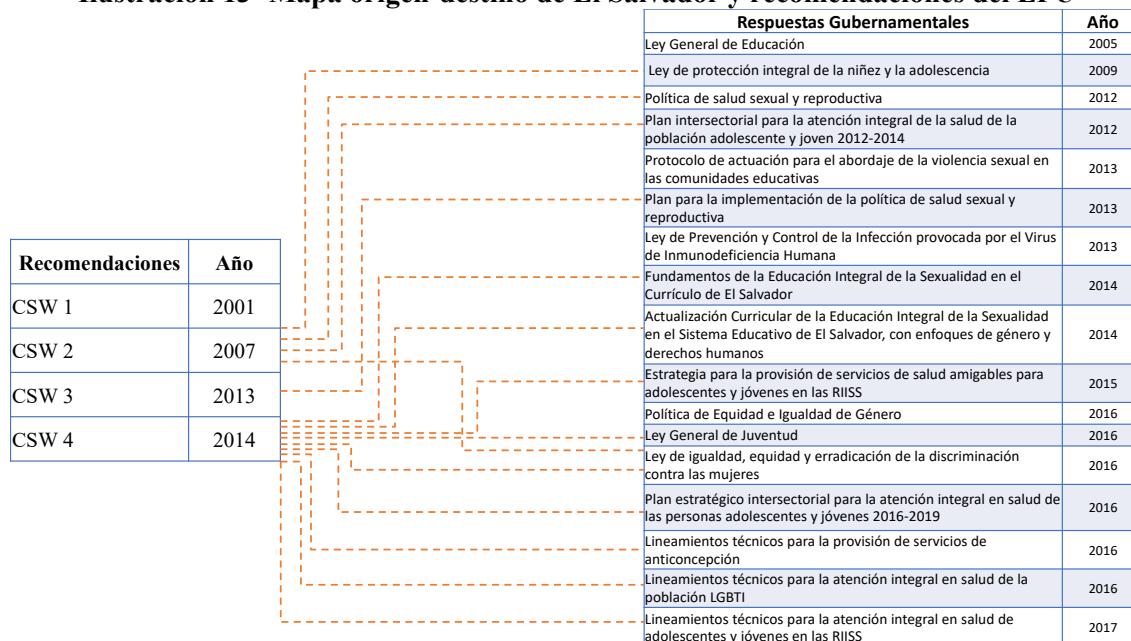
Ilustración 13 Mapa origen destino de El Salvador y recomendaciones del EPU

| Recomendaciones | Año |
|---|---|
| CSW 1 | 2001 |
| CSW 2 | 2007 |
| CSW 3 | 2013 |
| CSW 4 | 2014 |

| Respuestas Gubernamentales | Año |
|---|---|
| Ley General de Educación | 2005 |
| Ley de protección integral de la niñez y la adolescencia | 2009 |
| Política de salud sexual y reproductiva | 2012 |
| Plan intersectorial para la atención integral de la salud de la población adolescente y joven 2012-2014 | 2012 |
| Protocolo de actuación para el abordaje de la violencia sexual en las comunidades educativas | 2013 |
| Plan para la implementación de la política de salud sexual y reproductiva | 2013 |
| Ley de Prevención y Control de la Infección provocada por el Virus de Inmunodeficiencia Humana | 2013 |
| Fundamentos de la Educación Integral de la Sexualidad en el Currículo de El Salvador | 2014 |
| Actualización Curricular de la Educación Integral de la Sexualidad en el Sistema Educativo de El Salvador, con enfoques de género y derechos humanos | 2014 |
| Estrategia para la provisión de servicios de salud amigables para adolescentes y jóvenes en las RIISS | 2015 |
| Política de Equidad e Igualdad de Género | 2016 |
| Ley General de Juventud | 2016 |
| Ley de igualdad, equidad y erradicación de la discriminación contra las mujeres | 2016 |
| Plan estratégico intersectorial para la atención integral en salud de las personas adolescentes y jóvenes 2016-2019 | 2016 |
| Lineamientos técnicos para la provisión de servicios de anticoncepción | 2016 |
| Lineamientos técnicos para la atención integral en salud de la población LGBTI | 2016 |
| Lineamientos técnicos para la atención integral en salud de adolescentes y jóvenes en las RIISS | 2017 |